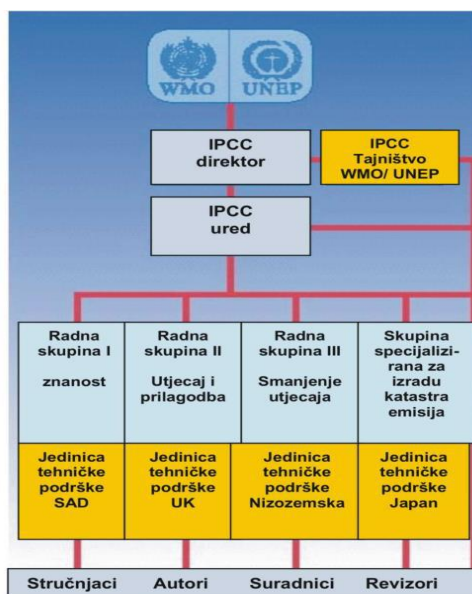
WMO UNEP

IPCC direktor

IPCC Tajništvo WMO/ UNEP

IPCC ured

Radna skupina I

znanost

Radna skupina II

Utjecaj i prilagodba

Radna skupina III

Smanjenje utjecaja

Skupina specijalizirana za izradu katastra emisija

Jedinica tehničke podrške SAD

Jedinica tehničke podrške UK

Jedinica tehničke podrške Nizozemska

Jedinica tehničke podrške Japan

Stručnjaci

Autori

Suradnici

Revizori